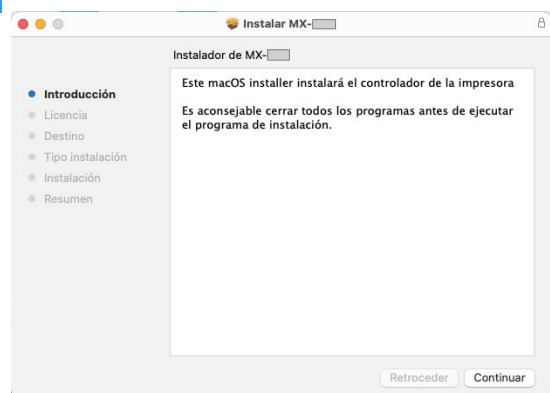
Instalar MX-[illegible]

Instalador de MX-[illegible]

Introducción
Licencia
Destino
Tipo instalación
Instalación
Resumen

Este macOS installer instalará el controlador de la impresora

Es aconsejable cerrar todos los programas antes de ejecutar el programa de instalación.

Retroceder
Continuar